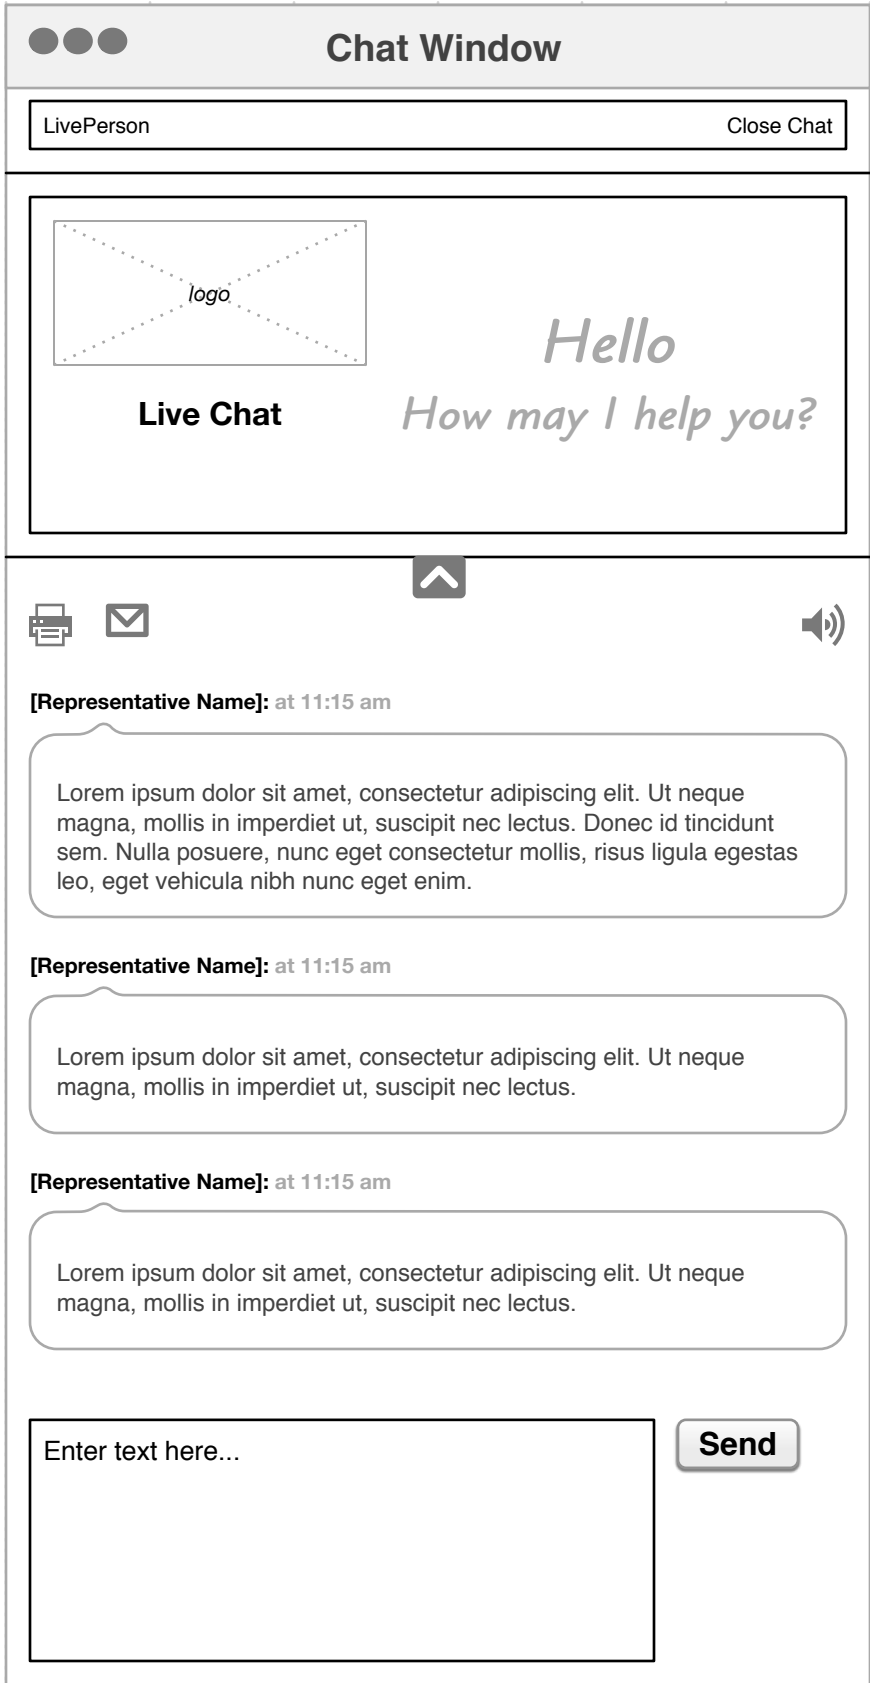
Chat Window

LivePerson

Close Chat

logo

Live Chat

Hello
How may I help you?

[Representative Name]: at 11:15 am

Lorem ipsum dolor sit amet, consectetur adipiscing elit. Ut neque magna, mollis in imperdiet ut, suscipit nec lectus. Donec id tincidunt sem. Nulla posuere, nunc eget consectetur mollis, risus ligula egestas leo, eget vehicula nibh nunc eget enim.

[Representative Name]: at 11:15 am

Lorem ipsum dolor sit amet, consectetur adipiscing elit. Ut neque magna, mollis in imperdiet ut, suscipit nec lectus.

[Representative Name]: at 11:15 am

Lorem ipsum dolor sit amet, consectetur adipiscing elit. Ut neque magna, mollis in imperdiet ut, suscipit nec lectus.

Enter text here...

Send